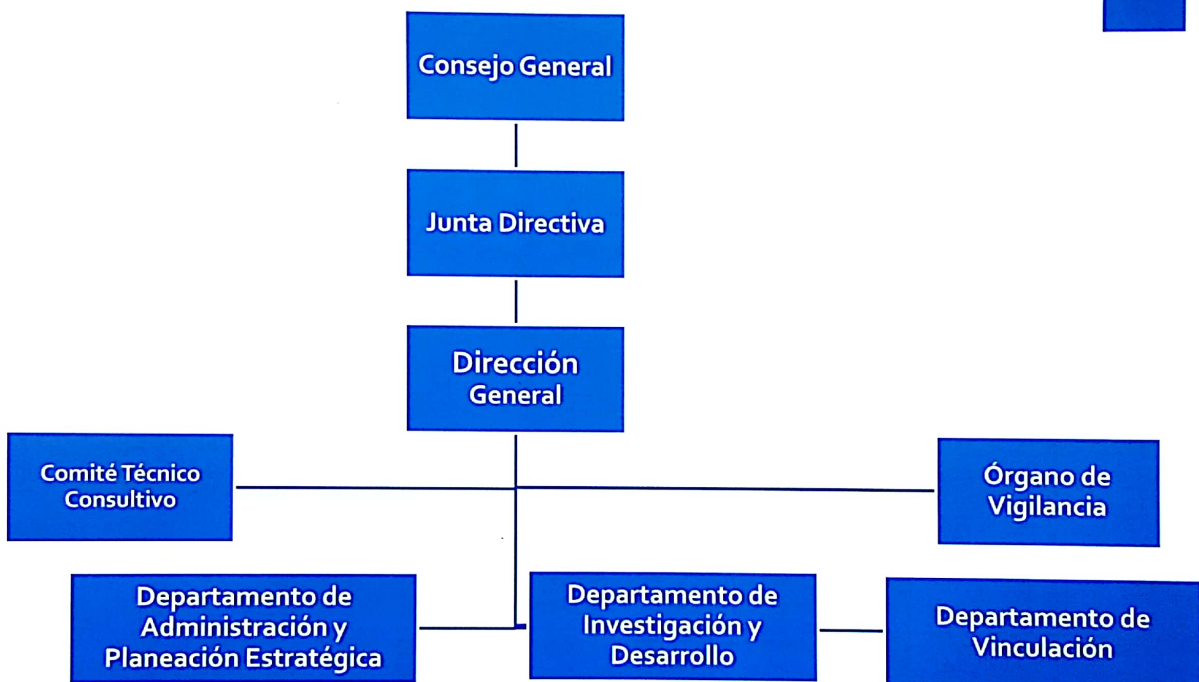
Consejo General

Junta Directiva

Dirección General

Comité Técnico Consultivo

Órgano de Vigilancia

Departamento de Administración y Planeación Estratégica

Departamento de Investigación y Desarrollo

Departamento de Vinculación